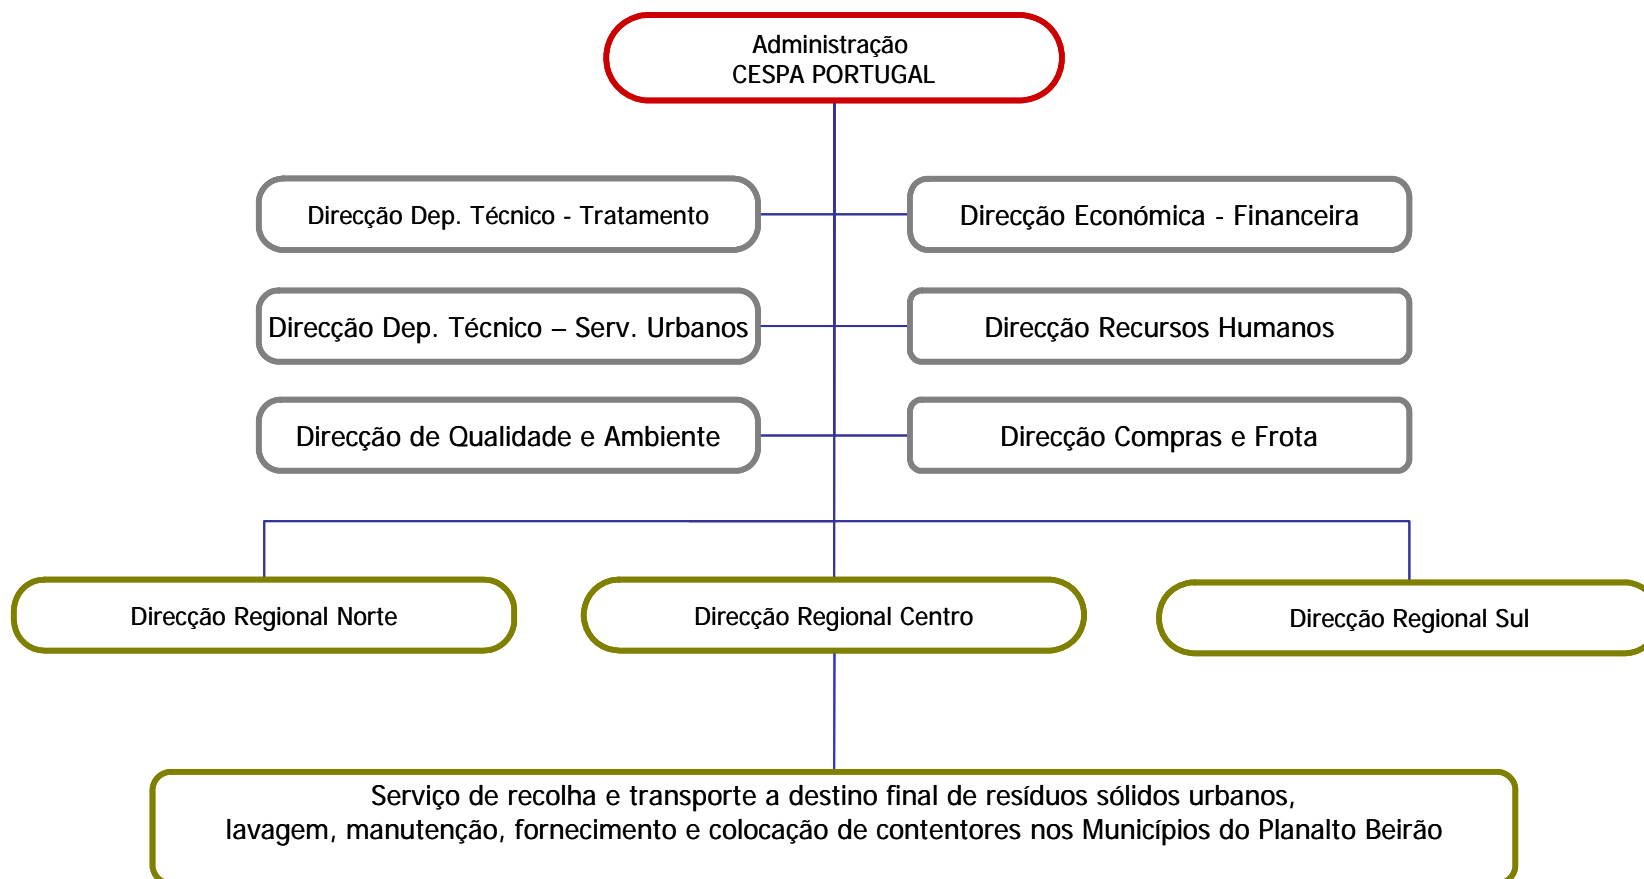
Administração
CESPA PORTUGAL

Direcção Dep. Técnico - Tratamento

Direcção Económica - Financeira

Direcção Dep. Técnico – Serv. Urbanos

Direcção Recursos Humanos

Direcção de Qualidade e Ambiente

Direcção Compras e Frota

Direcção Regional Norte

Direcção Regional Centro

Direcção Regional Sul

Serviço de recolha e transporte a destino final de resíduos sólidos urbanos, lavagem, manutenção, fornecimento e colocação de contentores nos Municípios do Planalto Beirão